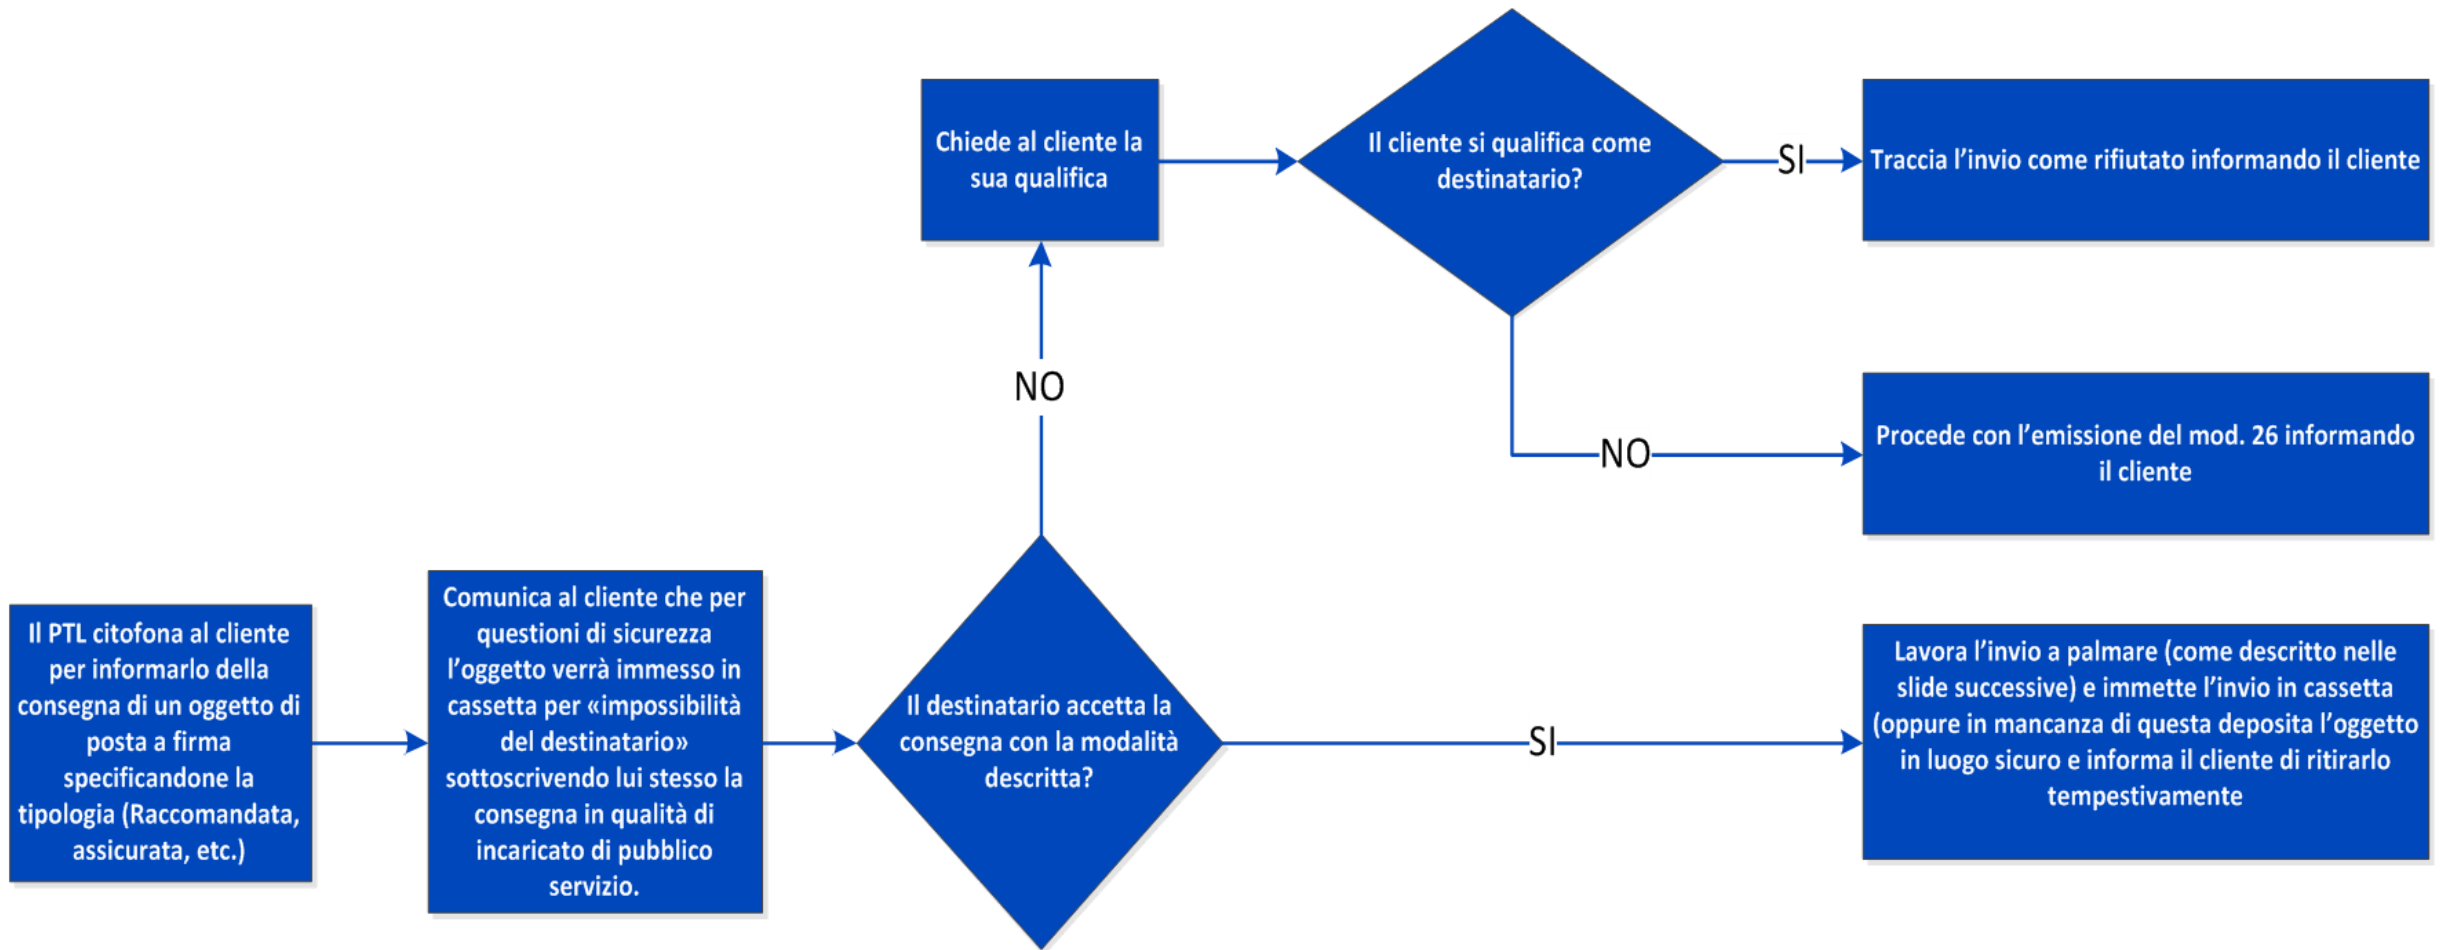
Il PTL citofona al cliente per informarlo della consegna di un oggetto di posta a firma specificandone la tipologia (Raccomandata, assicurata, etc.)

Comunica al cliente che per questioni di sicurezza l’oggetto verrà immesso in cassetta per «impossibilità del destinatario» sottoscrivendo lui stesso la consegna in qualità di incaricato di pubblico servizio.

Il destinatario accetta la consegna con la modalità descritta?

SI

Lavora l’invio a palmare (come descritto nelle slide successive) e immette l’invio in cassetta (oppure in mancanza di questa deposita l’oggetto in luogo sicuro e informa il cliente di ritirarlo tempestivamente

NO

Chiede al cliente la sua qualifica

Il cliente si qualifica come destinatario?

SI

Traccia l’invio come rifiutato informando il cliente

NO

Procede con l’emissione del mod. 26 informando il cliente